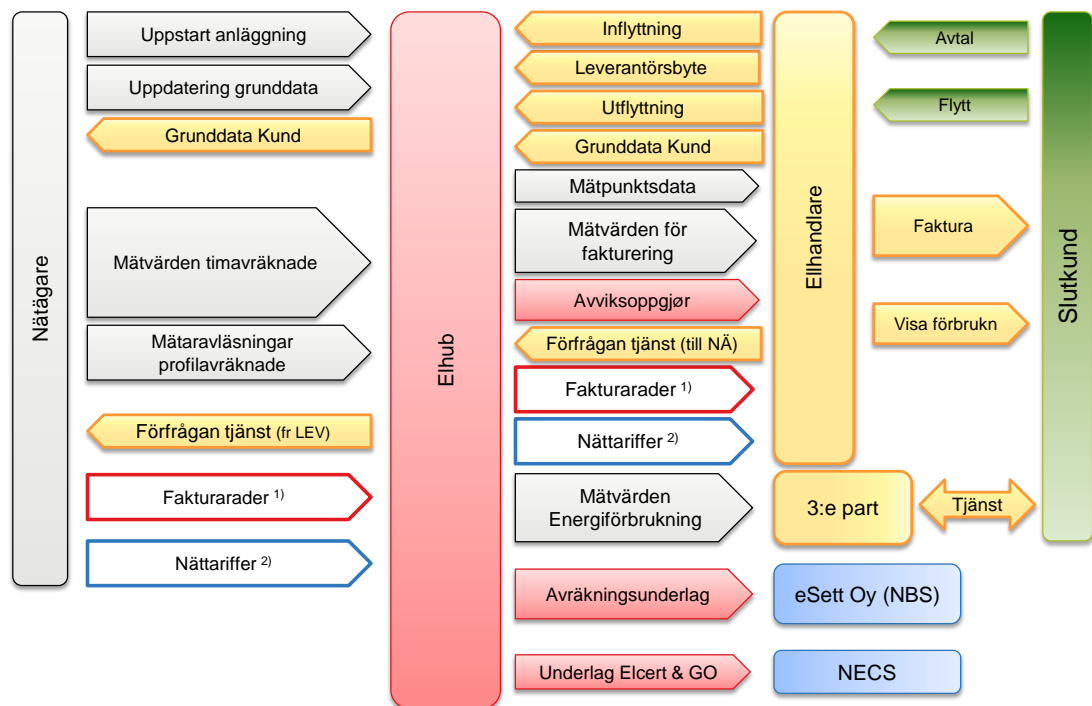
Nätägare

Uppstart anläggning

Uppdatering grunddata

Grunddata Kund

Mätvärden timavräknade

Mätaravläsningar profilavräknade

Förfrågan tjänst (fr LEV)

Fakturarader $^{1)}$

Nättariffer $^{2)}$

Elhub

Inflyttning

Leverantörsbyte

Utflyttning

Grunddata Kund

Mätpunktsdata

Mätvärden för fakturering

Avviksoppgjør

Förfrågan tjänst (till NÄ)

Fakturarader $^{1)}$

Nättariffer $^{2)}$

Mätvärden Energiförbrukning

Avräkningsunderlag

Underlag Elcert & GO

Ellhandlare

3:e part

eSett Oy (NBS)

NECS

Avtal

Flytt

Faktura

Visa förbrukn

Tjänst

Slutkund